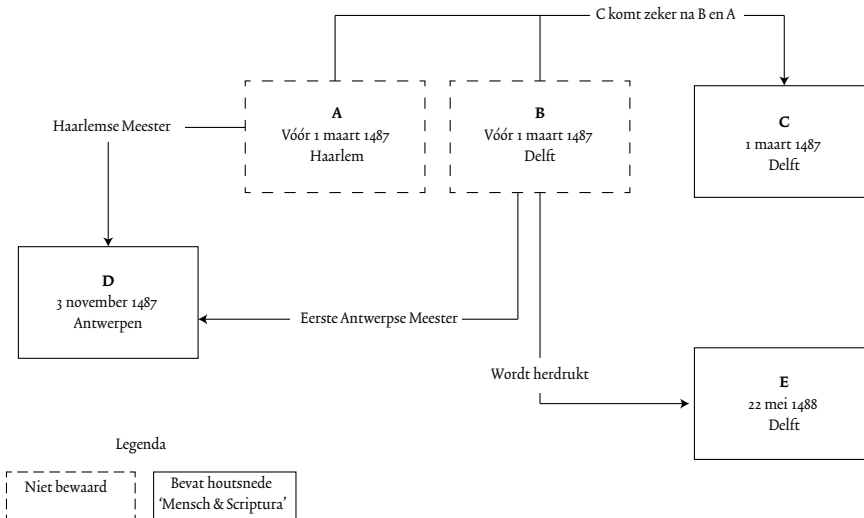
C komt zeker na B en A

Haarlemse Meester

A
Vóór 1 maart 1487
Haarlem

B
Vóór 1 maart 1487
Delft

C
1 maart 1487
Delft

D
3 november 1487
Antwerpen

Eerste Antwerpse Meester

Wordt herdrukt

E
22 mei 1488
Delft

Legenda

Niet bewaard

Bevat houtsnede 'Mensch & Scriptura'